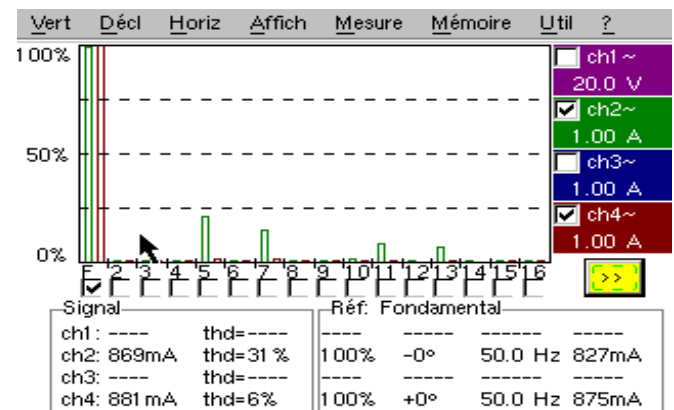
Vert Décl Horiz Affich Mesure Mémoire Util ?

100%
50%
0%

ch1 ~
20.0 V
ch2~
1.00 A
ch3~
1.00 A
ch4~
1.00 A

F 2 3 4 5 6 7 8 9 10 11 12 13 14 15 16

>>

Signal
ch1 : ---- thd=----
ch2: 869mA thd=31 %
ch3: ---- thd=----
ch4: 881 mA thd=6%

Réf: Fondamental
---- ----- ------ -----
100% -0° 50.0 Hz 827mA
---- ----- ------ -----
100% +0° 50.0 Hz 875mA